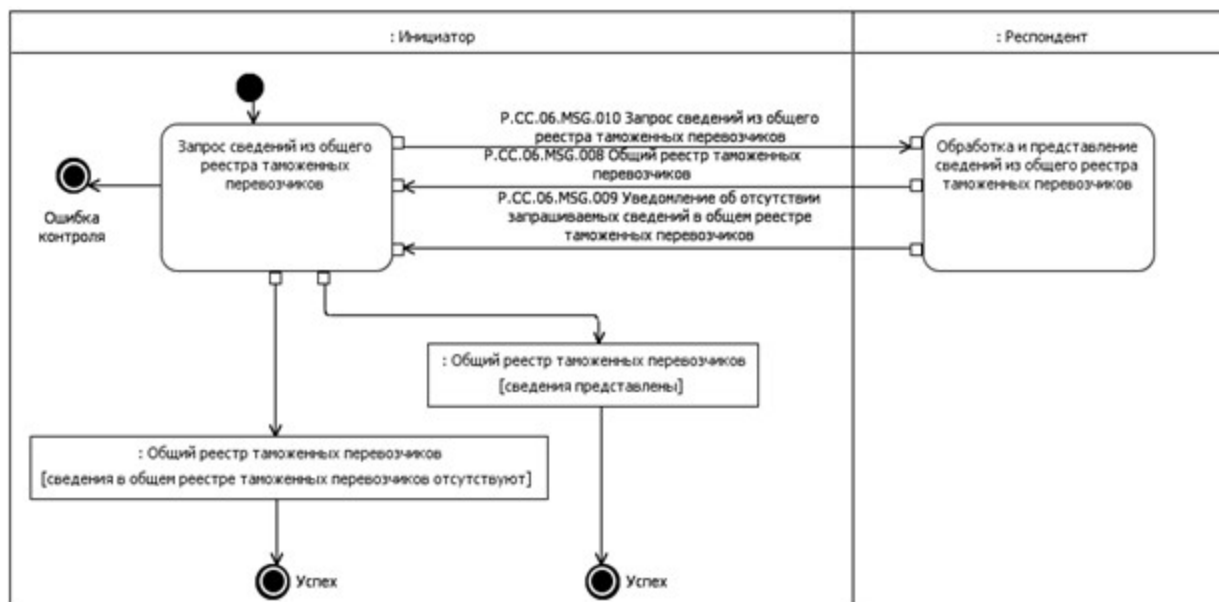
: Инициатор

: Респондент

Запрос сведений из общего реестра таможенных перевозчиков

Ошибка контроля

P.CC.06.MSG.010 Запрос сведений из общего реестра таможенных перевозчиков

P.CC.06.MSG.008 Общий реестр таможенных перевозчиков

P.CC.06.MSG.009 Уведомление об отсутствии запрашиваемых сведений в общем реестре таможенных перевозчиков

Обработка и представление сведений из общего реестра таможенных перевозчиков

: Общий реестр таможенных перевозчиков
[сведения представлены]

: Общий реестр таможенных перевозчиков
[сведения в общем реестре таможенных перевозчиков отсутствуют]

Успех

Успех